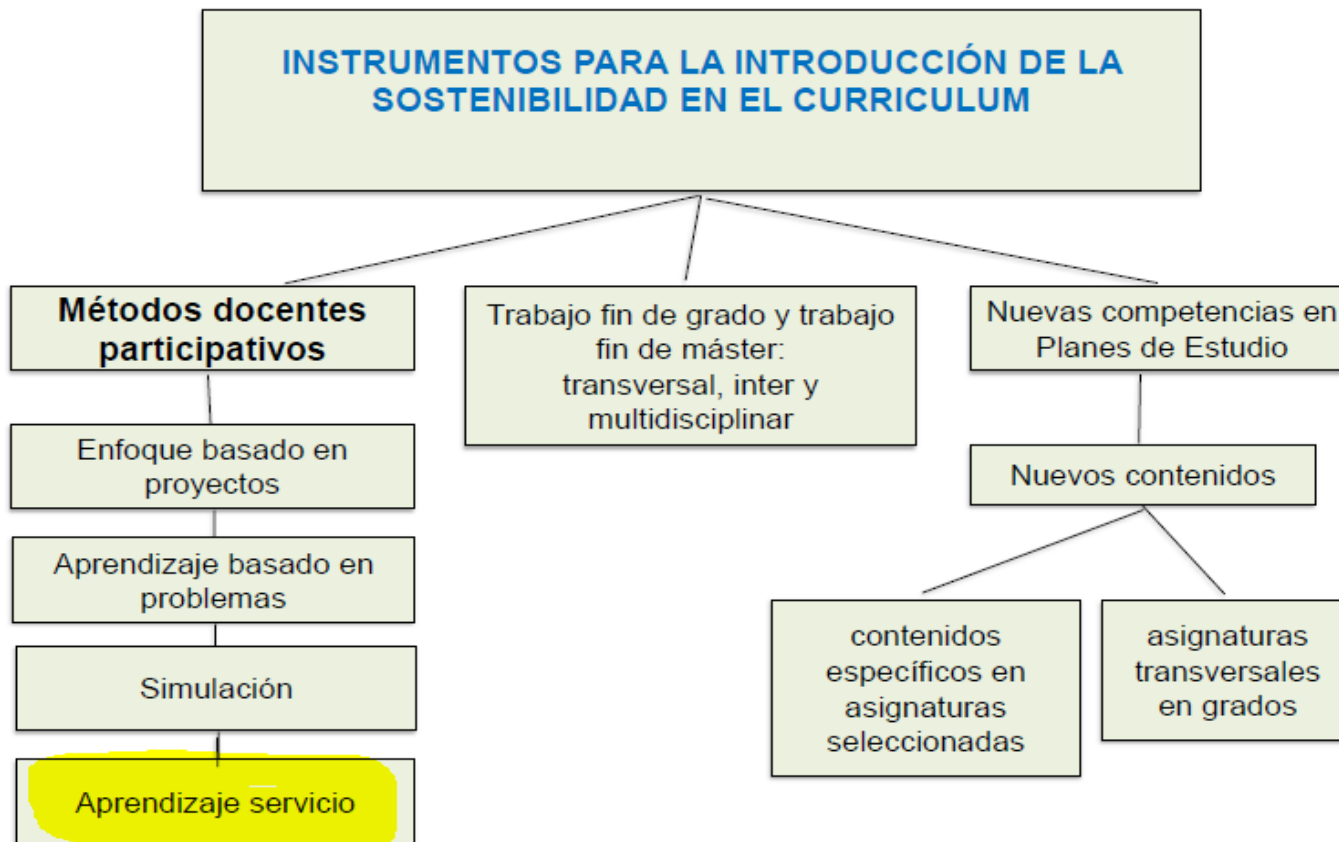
INSTRUMENTOS PARA LA INTRODUCCIÓN DE LA SOSTENIBILIDAD EN EL CURRICULUM

Métodos docentes participativos

Enfoque basado en proyectos

Aprendizaje basado en problemas

Simulación

Aprendizaje servicio

Trabajo fin de grado y trabajo fin de máster: transversal, inter y multidisciplinar

Nuevas competencias en Planes de Estudio

Nuevos contenidos

contenidos específicos en asignaturas seleccionadas

asignaturas transversales en grados